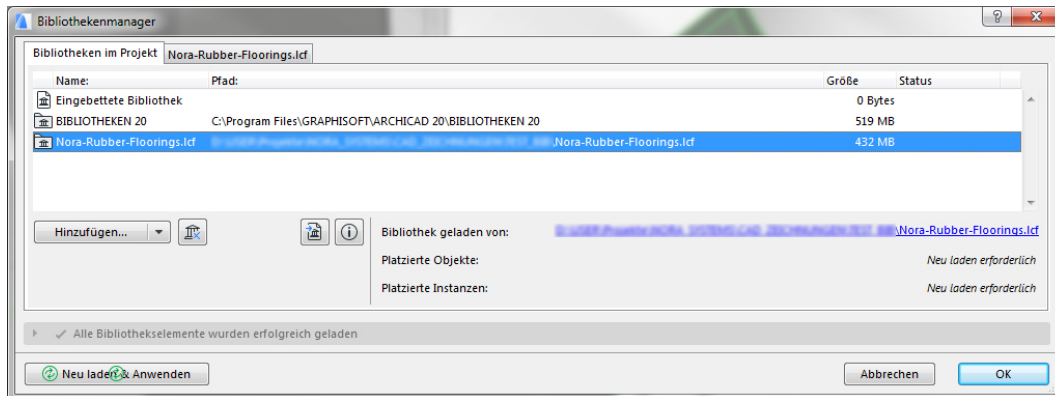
Bibliothekenmanager

Bibliotheken im Projekt | Nora-Rubber-Floorings.lcf

| Name: | Pfad: | Größe | Status |
|---|---|---|---|
| Eingebettete Bibliothek | | 0 Bytes | |
| BIBLIOTHEKEN 20 | C:\Program Files\GRAPHISOFT\ARCHICAD 20\BIBLIOTHEKEN 20 | 519 MB | |
| Nora-Rubber-Floorings.lcf | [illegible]\Nora-Rubber-Floorings.lcf | 432 MB | |

Hinzufügen...

Bibliothek geladen von: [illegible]\Nora-Rubber-Floorings.lcf

Platzierte Objekte: Neu laden erforderlich

Platzierte Instanzen: Neu laden erforderlich

Alle Bibliothekselemente wurden erfolgreich geladen

Neu laden & Anwenden

Abbrechen

OK